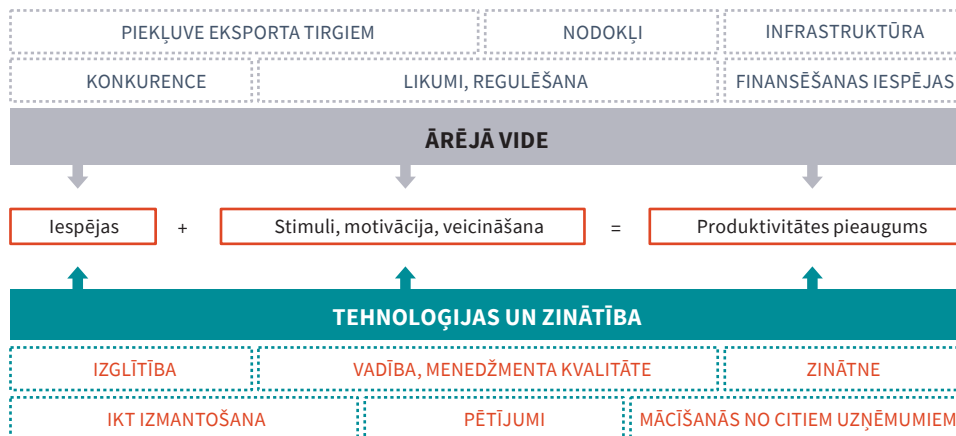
PIEKĻUVE EKSPORTA TIRGIEM
NODOKĻI
INFRASTRUKTŪRA

KONKURENCE
LIKUMI, REGULĒŠANA
FINANSĒŠANAS IESPĒJAS

ĀRĒJĀ VIDE

Iespējas + Stimuli, motivācija, veicināšana = Produktivitātes pieaugums

TEHNOLOĢIJAS UN ZINĀTĪBA

IZGLĪTĪBA
VADĪBA, MENEDŽMENTA KVALITĀTE
ZINĀTNE

IKT IZMANTOŠANA
PĒTĪJUMI
MĀCĪŠANĀS NO CITIEM UZŅĒMUMIEM